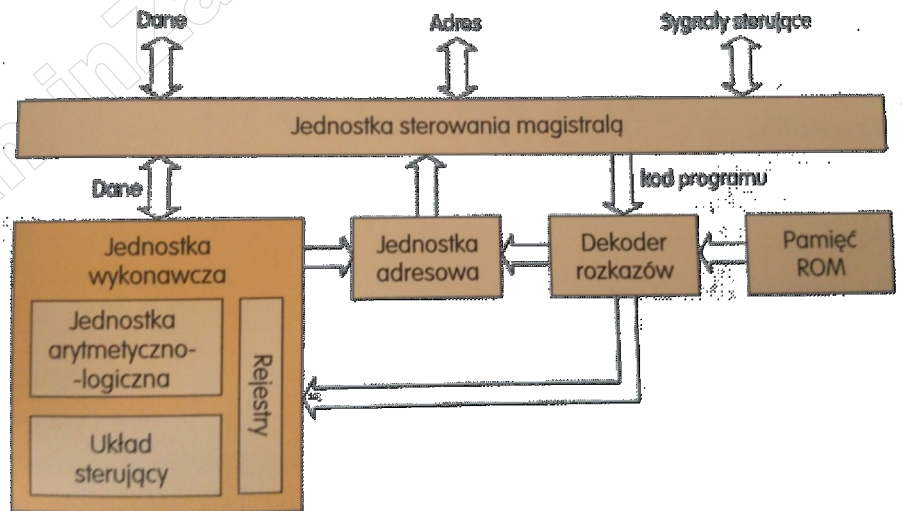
Dane

Adres

Sygnały sterujące

Jednostka sterowania magistralą

Dane

kod programu

Jednostka wykonawcza

Jednostka adresowa

Dekoder rozkazów

Pamięć ROM

Jednostka arytmetyczno--logiczna

Rejestry

Układ sterujący